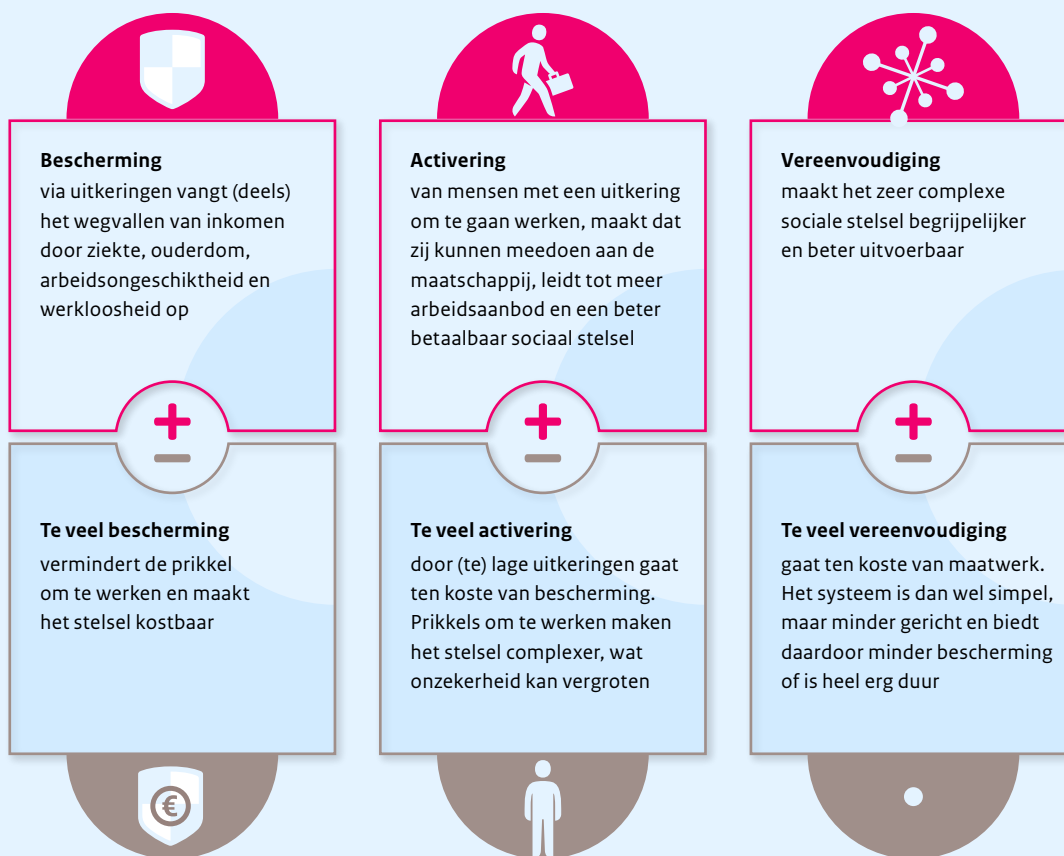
**Bescherming**
via uitkeringen vangt (deels) het wegvallen van inkomen door ziekte, ouderdom, arbeidsongeschiktheid en werkloosheid op

+
−

**Te veel bescherming**
vermindert de prikkel om te werken en maakt het stelsel kostbaar

€

**Activering**
van mensen met een uitkering om te gaan werken, maakt dat zij kunnen meedoen aan de maatschappij, leidt tot meer arbeidsaanbod en een beter betaalbaar sociaal stelsel

+
−

**Te veel activering**
door (te) lage uitkeringen gaat ten koste van bescherming. Prikkels om te werken maken het stelsel complexer, wat onzekerheid kan vergroten

**Vereenvoudiging**
maakt het zeer complexe sociale stelsel begrijpelijker en beter uitvoerbaar

+
−

**Te veel vereenvoudiging**
gaat ten koste van maatwerk. Het systeem is dan wel simpel, maar minder gericht en biedt daardoor minder bescherming of is heel erg duur